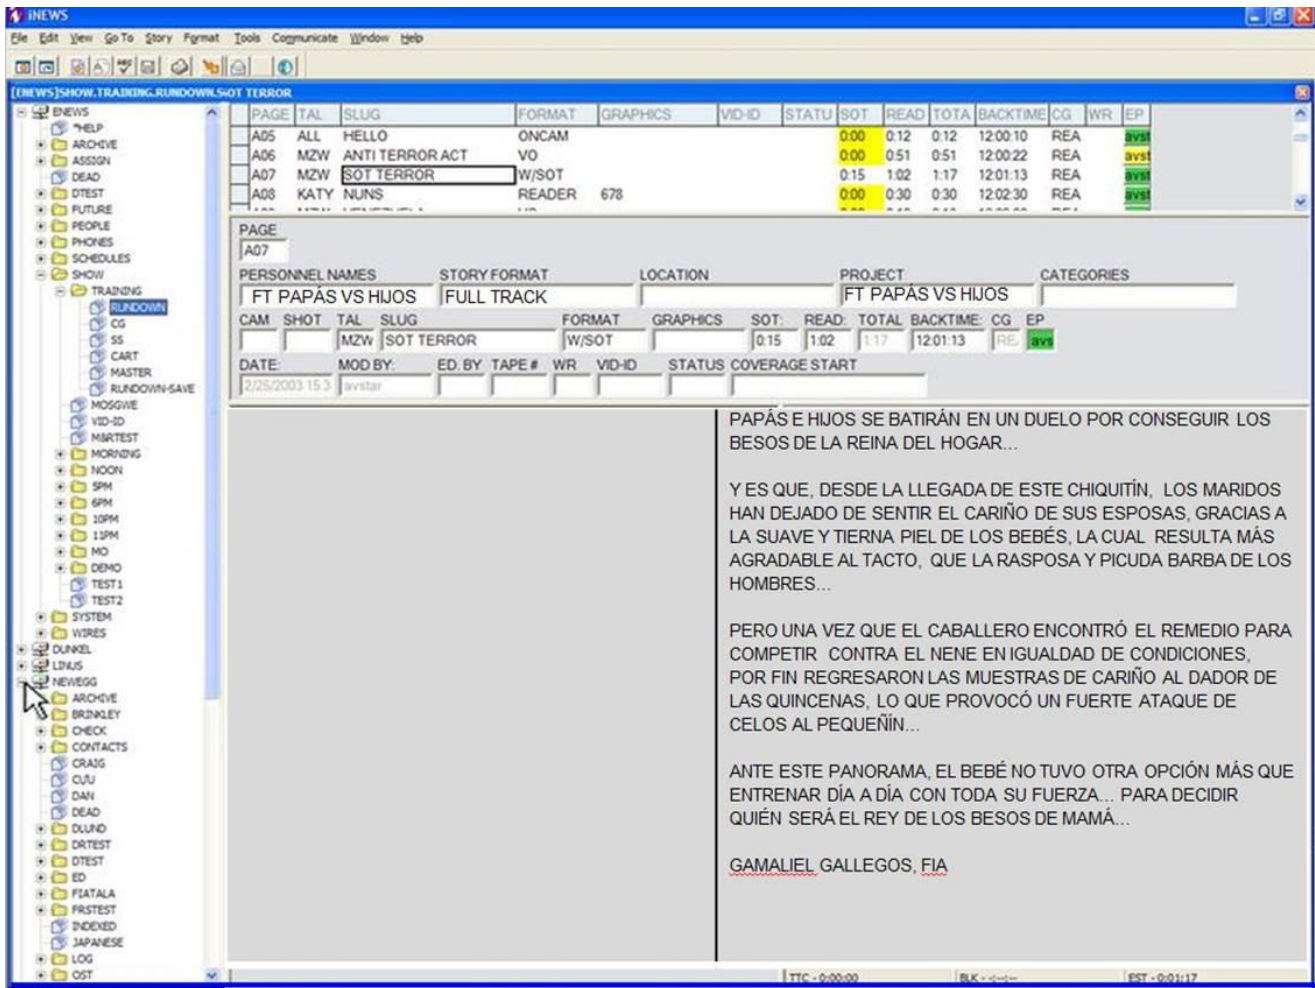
iNEWS

File Edit View Go To Story Format Tools Communicate Window Help

[ENEWS]SHOW.TRAINING.RUNDOWN.SOT TERROR

ENEWS
*HELP
ARCHIVE
ASSIGN
DEAD
DTEST
FUTURE
PEOPLE
PHONES
SCHEDULES
SHOW
TRAINING
RUNDOWN
CG
SS
CART
MASTER
RUNDOWN-SAVE
MOSGWE
VID-ID
MSRTEST
MORNING
NOON
5PM
6PM
10PM
11PM
MO
DEMO
TEST1
TEST2
SYSTEM
WIRES
DUNKEL
LINUS
NEWEGG
ARCHIVE
BRINKLEY
CHECK
CONTACTS
CRAIG
CUU
DAN
DEAD
DLUND
DRTEST
DTEST
ED
FIATALA
FRSTEST
INDEXED
JAPANESE
LOG
OST

| PAGE | TAL | SLUG | FORMAT | GRAPHICS | VID-ID | STATU | SOT | READ | TOTA | BACKTIME | CG | WR | EP |
|---|---|---|---|---|---|---|---|---|---|---|---|---|---|
| A05 | ALL | HELLO | ONCAM | | | | 0:00 | 0:12 | 0:12 | 12:00:10 | REA | | avst |
| A06 | MZW | ANTI TERROR ACT | VO | | | | 0:00 | 0:51 | 0:51 | 12:00:22 | REA | | avst |
| A07 | MZW | SOT TERROR | W/SOT | | | | 0:15 | 1:02 | 1:17 | 12:01:13 | REA | | avst |
| A08 | KATY | NUNS | READER | 678 | | | 0:00 | 0:30 | 0:30 | 12:02:30 | REA | | avst |

PAGE
A07

PERSONNEL NAMES
FT PAPÁS VS HIJOS
STORY FORMAT
FULL TRACK
LOCATION
PROJECT
FT PAPÁS VS HIJOS
CATEGORIES

CAM SHOT TAL SLUG FORMAT GRAPHICS SOT: READ: TOTAL BACKTIME: CG EP
MZW SOT TERROR W/SOT 0:15 1:02 1:17 12:01:13 RE avs

DATE: MOD BY: ED. BY TAPE # WR VID-ID STATUS COVERAGE START
2/25/2003 15:3 avstar

PAPÁS E HIJOS SE BATIRÁN EN UN DUELO POR CONSEGUIR LOS BESOS DE LA REINA DEL HOGAR...

Y ES QUE, DESDE LA LLEGADA DE ESTE CHIQUITÍN, LOS MARIDOS HAN DEJADO DE SENTIR EL CARIÑO DE SUS ESPOSAS, GRACIAS A LA SUAVE Y TIERNA PIEL DE LOS BEBÉS, LA CUAL RESULTA MÁS AGRADABLE AL TACTO, QUE LA RASPOSA Y PICUDA BARBA DE LOS HOMBRES...

PERO UNA VEZ QUE EL CABALLERO ENCONTRÓ EL REMEDIO PARA COMPETIR CONTRA EL NENE EN IGUALDAD DE CONDICIONES, POR FIN REGRESARON LAS MUESTRAS DE CARIÑO AL DADOR DE LAS QUINCENAS, LO QUE PROVOCÓ UN FUERTE ATAQUE DE CELOS AL PEQUEÑÍN...

ANTE ESTE PANORAMA, EL BEBÉ NO TUVO OTRA OPCIÓN MÁS QUE ENTRENAR DÍA A DÍA CON TODA SU FUERZA... PARA DECIDIR QUIÉN SERÁ EL REY DE LOS BESOS DE MAMÁ...

GAMALIEL GALLEGOS, FIA

TTC - 0:00:00 BLK - :-:-- EST - 0:01:17